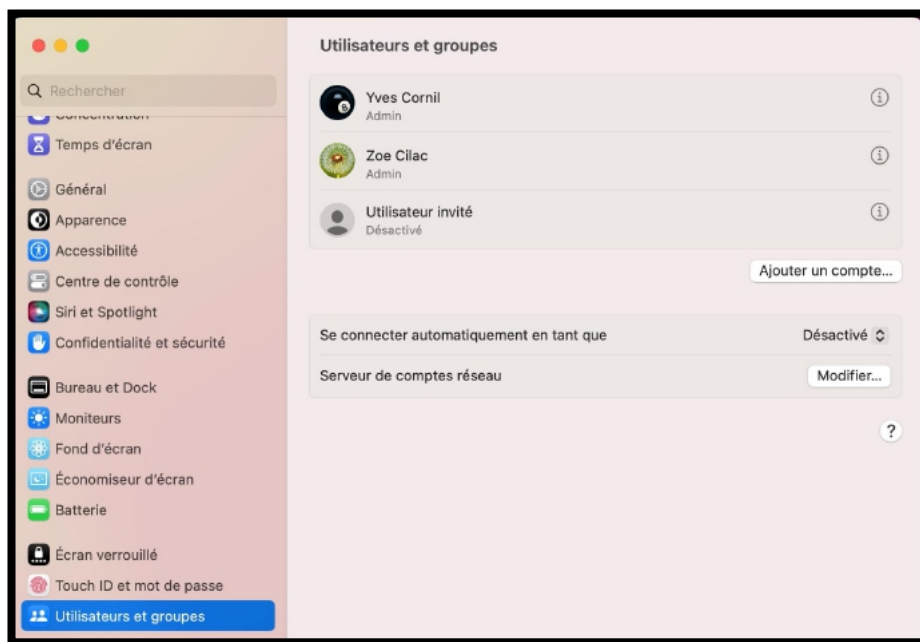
Rechercher

Concentration

Temps d'écran

Général

Apparence

Accessibilité

Centre de contrôle

Siri et Spotlight

Confidentialité et sécurité

Bureau et Dock

Moniteurs

Fond d'écran

Économiseur d'écran

Batterie

Écran verrouillé

Touch ID et mot de passe

Utilisateurs et groupes

Utilisateurs et groupes

Yves Cornil
Admin

Zoe Cilac
Admin

Utilisateur invité
Désactivé

Ajouter un compte...

Se connecter automatiquement en tant que — Désactivé

Serveur de comptes réseau — Modifier...

?